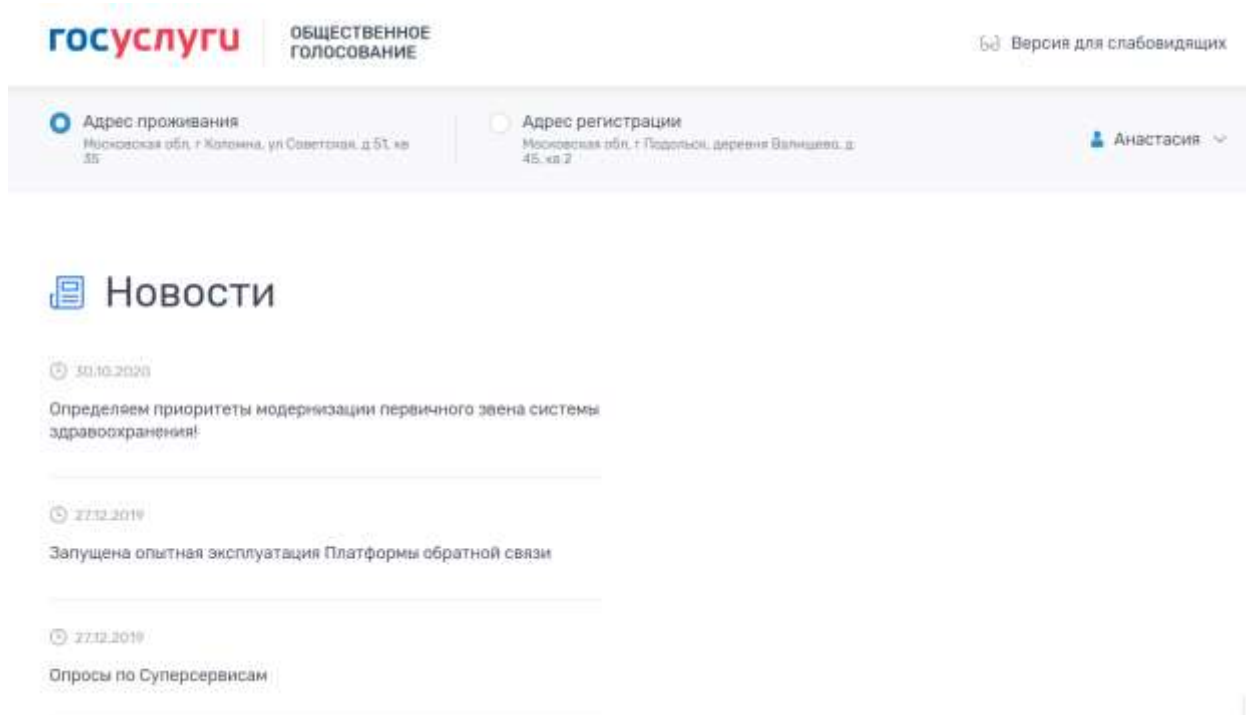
госуслуги ОБЩЕСТВЕННОЕ ГОЛОСОВАНИЕ

Версия для слабовидящих

Адрес проживания
Московская обл, г Коломна, ул Советская, д 51, кв 35

Адрес регистрации
Московская обл, г Подольск, деревня Валищево, д 45, кв 2

Анастасия

Новости

30.10.2020

Определяем приоритеты модернизации первичного звена системы здравоохранения!

27.12.2019

Запущена опытная эксплуатация Платформы обратной связи

27.12.2019

Опросы по Суперсервисам